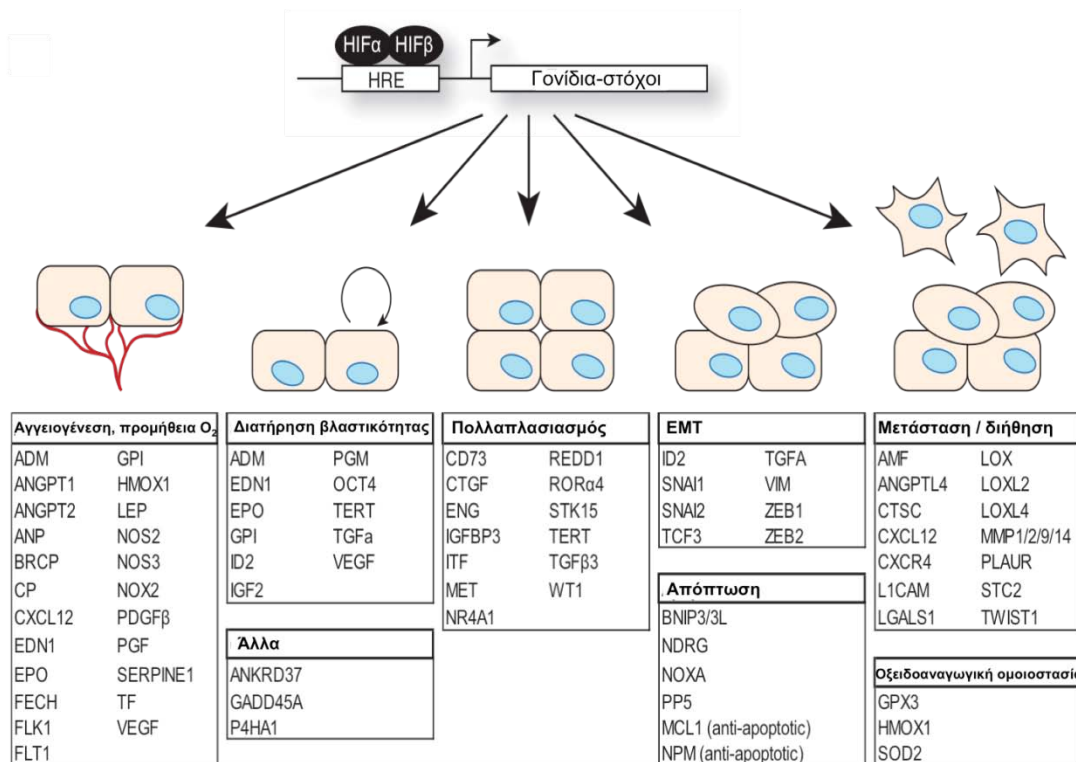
HIFα HIFβ
HRE
Γονίδια-στόχοι

| Αγγειογένεση, προμήθεια $O_2$ | |
|---|---|
| ADM | GPI |
| ANGPT1 | HMOX1 |
| ANGPT2 | LEP |
| ANP | NOS2 |
| BRCP | NOS3 |
| CP | NOX2 |
| CXCL12 | PDGFβ |
| EDN1 | PGF |
| EPO | SERPINE1 |
| FECH | TF |
| FLK1 | VEGF |
| FLT1 | |

| Διατήρηση βλαστικότητας | |
|---|---|
| ADM | PGM |
| EDN1 | OCT4 |
| EPO | TERT |
| GPI | TGFa |
| ID2 | VEGF |
| IGF2 | |

| Άλλα |
|---|
| ANKRD37 |
| GADD45A |
| P4HA1 |

| Πολλαπλασιασμός | |
|---|---|
| CD73 | REDD1 |
| CTGF | RORα4 |
| ENG | STK15 |
| IGFBP3 | TERT |
| ITF | TGFβ3 |
| MET | WT1 |
| NR4A1 | |

| EMT | |
|---|---|
| ID2 | TGFA |
| SNAI1 | VIM |
| SNAI2 | ZEB1 |
| TCF3 | ZEB2 |

| Απόπτωση |
|---|
| BNIP3/3L |
| NDRG |
| NOXA |
| PP5 |
| MCL1 (anti-apoptotic) |
| NPM (anti-apoptotic) |

| Μετάσταση / διήθηση | |
|---|---|
| AMF | LOX |
| ANGPTL4 | LOXL2 |
| CTSC | LOXL4 |
| CXCL12 | MMP1/2/9/14 |
| CXCR4 | PLAUR |
| L1CAM | STC2 |
| LGALS1 | TWIST1 |

| Οξειδοαναγωγική ομοιοστασί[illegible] |
|---|
| GPX3 |
| HMOX1 |
| SOD2 |